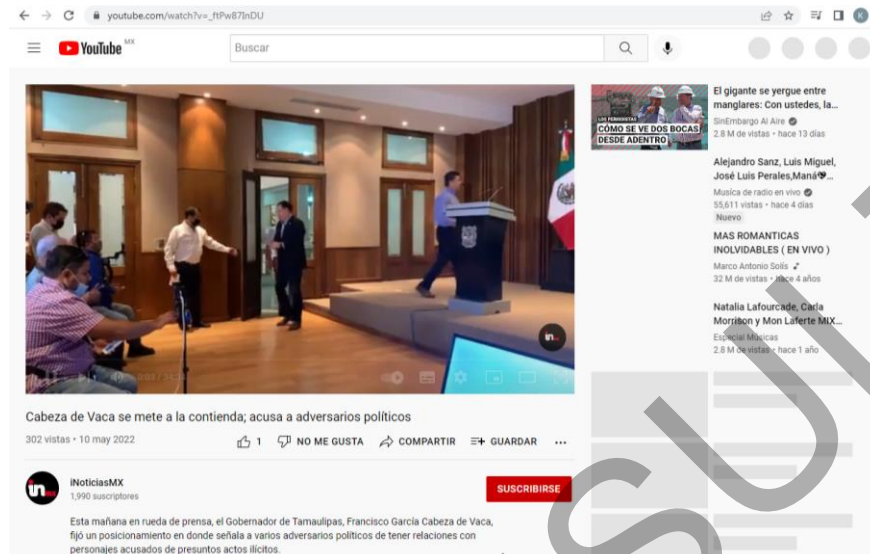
youtube.com/watch?v=_ftPw87lnDU

YouTube MX

Buscar

in

Cabeza de Vaca se mete a la contienda; acusa a adversarios políticos

302 vistas • 10 may 2022

1 NO ME GUSTA COMPARTIR GUARDAR ...

iNoticiasMX
1,990 suscriptores

SUSCRIBIRSE

Esta mañana en rueda de prensa, el Gobernador de Tamaulipas, Francisco García Cabeza de Vaca, fijó un posicionamiento en donde señala a varios adversarios políticos de tener relaciones con personajes acusados de presuntos actos ilícitos.

LOS PERIODISTAS
CÓMO SE VE DOS BOCAS DESDE ADENTRO

El gigante se yergue entre manglares: Con ustedes, la...
SinEmbargo Al Aire
2.8 M de vistas • hace 13 días

Alejandro Sanz, Luis Miguel, José Luis Perales,Maná...
Música de radio en vivo
55,611 vistas • hace 4 días
Nuevo

MAS ROMANTICAS INOLVIDABLES ( EN VIVO )
Marco Antonio Solís
32 M de vistas • hace 4 años

Natalia Lafourcade, Carla Morrison y Mon Laferte MIX...
Especial Músicas
2.8 M de vistas • hace 1 año